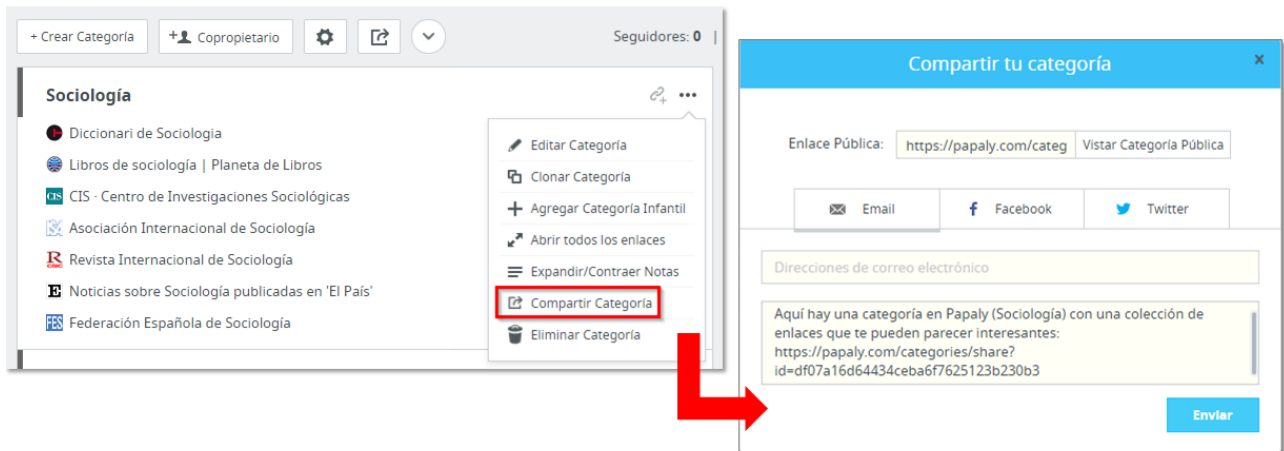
+ Crear Categoría

Copropietario

Seguidores: 0

Sociología

Diccionari de Sociologia

Libros de sociología | Planeta de Libros

CIS · Centro de Investigaciones Sociológicas

Asociación Internacional de Sociología

Revista Internacional de Sociología

Noticias sobre Sociología publicadas en 'El País'

Federación Española de Sociología

Editar Categoría

Clonar Categoría

Agregar Categoría Infantil

Abrir todos los enlaces

Expandir/Contraer Notas

Compartir Categoría

Eliminar Categoría

Compartir tu categoría

×

Enlace Pública: https://papaly.com/categ Vistar Categoría Pública

Email

Facebook

Twitter

Direcciones de correo electrónico

Aquí hay una categoría en Papaly (Sociología) con una colección de enlaces que te pueden parecer interesantes: https://papaly.com/categories/share?id=df07a16d64434ceba6f7625123b230b3

Enviar